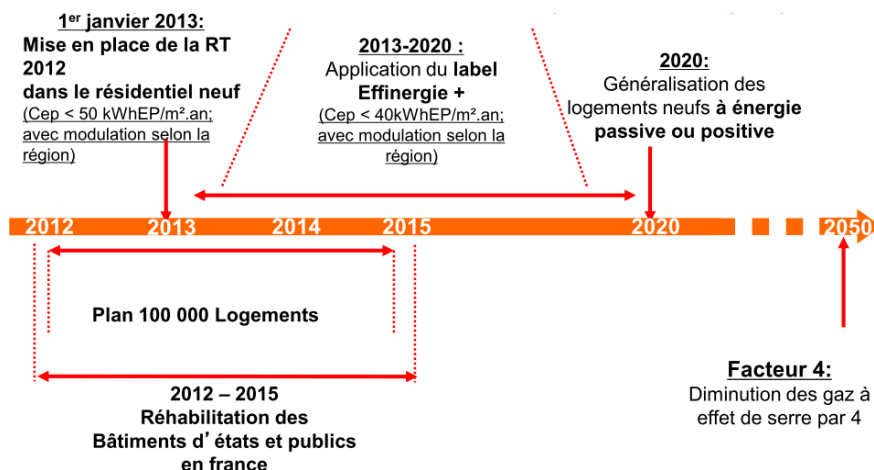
1$^{er}$ janvier 2013:
Mise en place de la RT 2012
dans le résidentiel neuf
(Cep < 50 kWhEP/m².an; avec modulation selon la région)

2013-2020 :
Application du label Effinergie +
(Cep < 40kWhEP/m².an; avec modulation selon la région)

2020:
Généralisation des logements neufs à énergie passive ou positive

2012
2013
2014
2015
2020
2050

Plan 100 000 Logements

2012 – 2015
Réhabilitation des Bâtiments d’états et publics en france

Facteur 4:
Diminution des gaz à effet de serre par 4